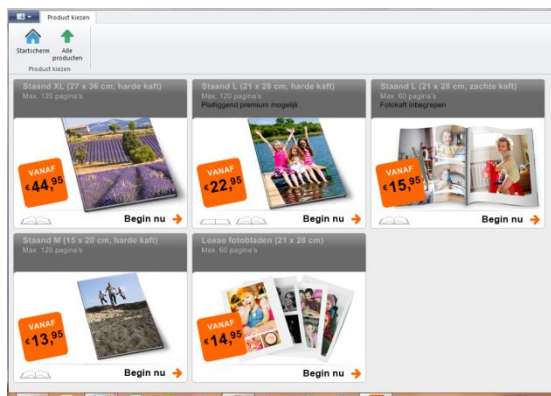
Product kiezen

Startscherm

Alle producten

Product kiezen

Staand XL (27 x 36 cm, harde kaft)
Max. 120 pagina's

VANAF €44,95

Begin nu

Staand L (21 x 28 cm, harde kaft)
Max. 120 pagina's
Platliggend premium mogelijk

VANAF €22,95

Begin nu

Staand L (21 x 28 cm, zachte kaft)
Max. 60 pagina's
Fotokaft inbegrepen

VANAF €15,95

Begin nu

Staand M (15 x 20 cm, harde kaft)
Max. 120 pagina's

VANAF €13,95

Begin nu

Losse fotobladen (21 x 28 cm)
Max. 60 pagina's

VANAF €14,95

Begin nu